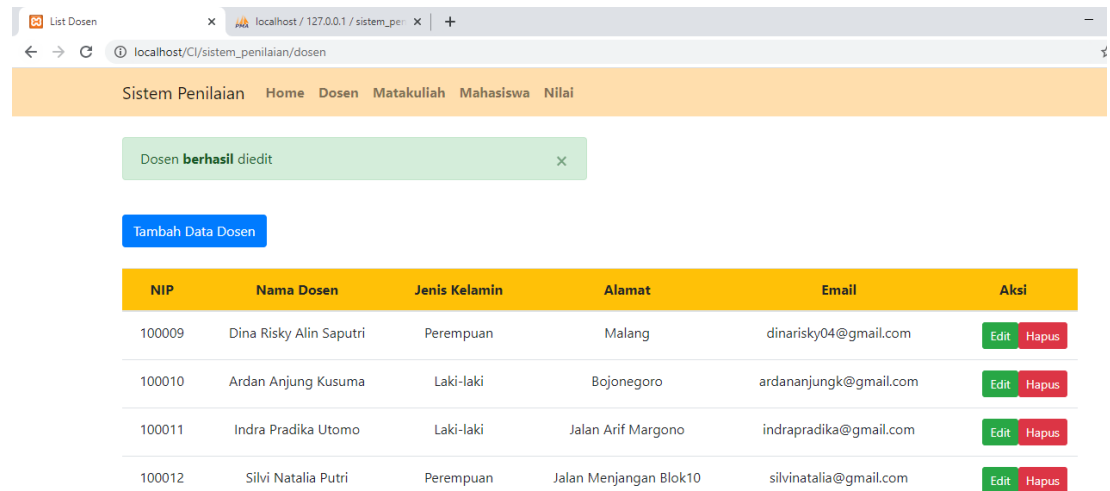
List Dosen × localhost / 127.0.0.1 / sistem_pen × +

localhost/CI/sistem_penilaian/dosen

Sistem Penilaian Home Dosen Matakuliah Mahasiswa Nilai

Dosen **berhasil** diedit ×

Tambah Data Dosen

| NIP | Nama Dosen | Jenis Kelamin | Alamat | Email | Aksi |
|---|---|---|---|---|---|
| 100009 | Dina Risky Alin Saputri | Perempuan | Malang | dinarisky04@gmail.com | Edit Hapus |
| 100010 | Ardan Anjung Kusuma | Laki-laki | Bojonegoro | ardananjungk@gmail.com | Edit Hapus |
| 100011 | Indra Pradika Utomo | Laki-laki | Jalan Arif Margono | indrapradika@gmail.com | Edit Hapus |
| 100012 | Silvi Natalia Putri | Perempuan | Jalan Menjangan Blok10 | silvinatalia@gmail.com | Edit Hapus |